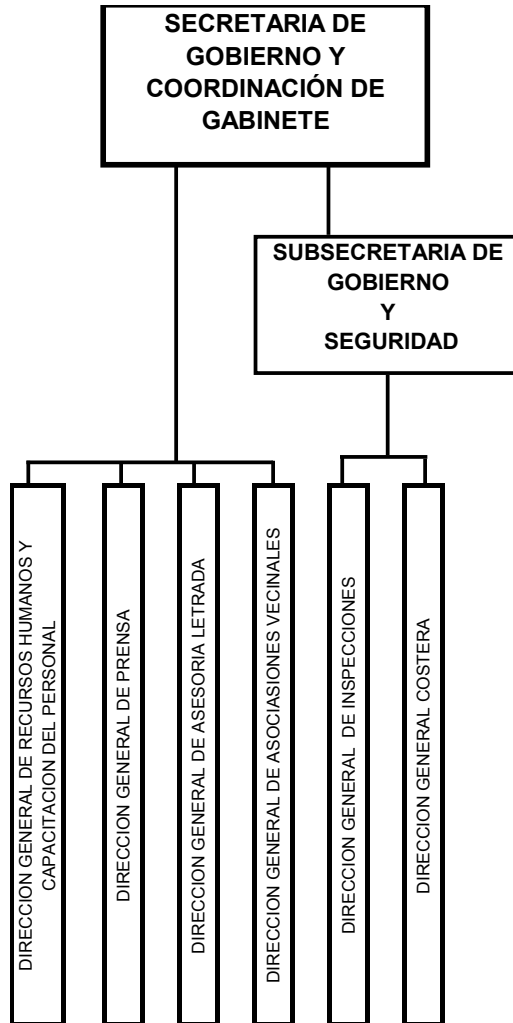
SECRETARIA DE GOBIERNO Y COORDINACIÓN DE GABINETE

SUBSECRETARIA DE GOBIERNO Y SEGURIDAD

DIRECCION GENERAL DE RECURSOS HUMANOS Y CAPACITACION DEL PERSONAL

DIRECCION GENERAL DE PRENSA

DIRECCION GENERAL DE ASESORIA LETRADA

DIRECCION GENERAL DE ASOCIASIONES VECINALES

DIRECCION GENERAL DE INSPECCIONES

DIRECCION GENERAL COSTERA